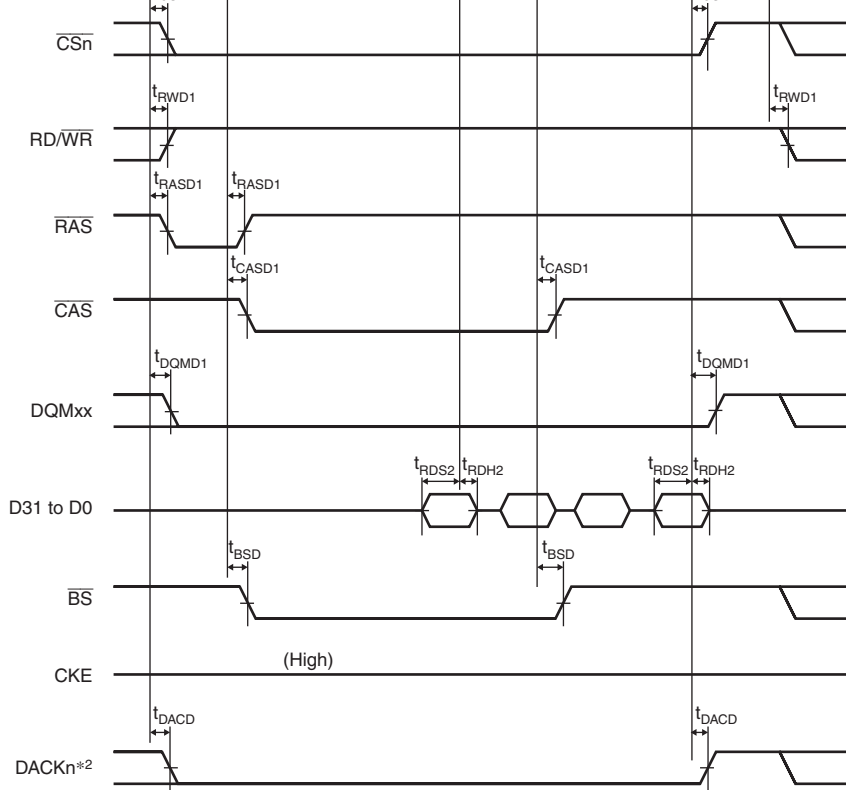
$\overline{CSn}$

$t_{RWD1}$

$t_{RWD1}$

RD/$\overline{WR}$

$t_{RASD1}$

$t_{RASD1}$

$\overline{RAS}$

$t_{CASD1}$

$t_{CASD1}$

$\overline{CAS}$

$t_{DQMD1}$

$t_{DQMD1}$

DQMxx

$t_{RDS2}$ $t_{RDH2}$

$t_{RDS2}$ $t_{RDH2}$

D31 to D0

$t_{BSD}$

$t_{BSD}$

$\overline{BS}$

CKE

(High)

$t_{DACD}$

$t_{DACD}$

DACKn$*^2$